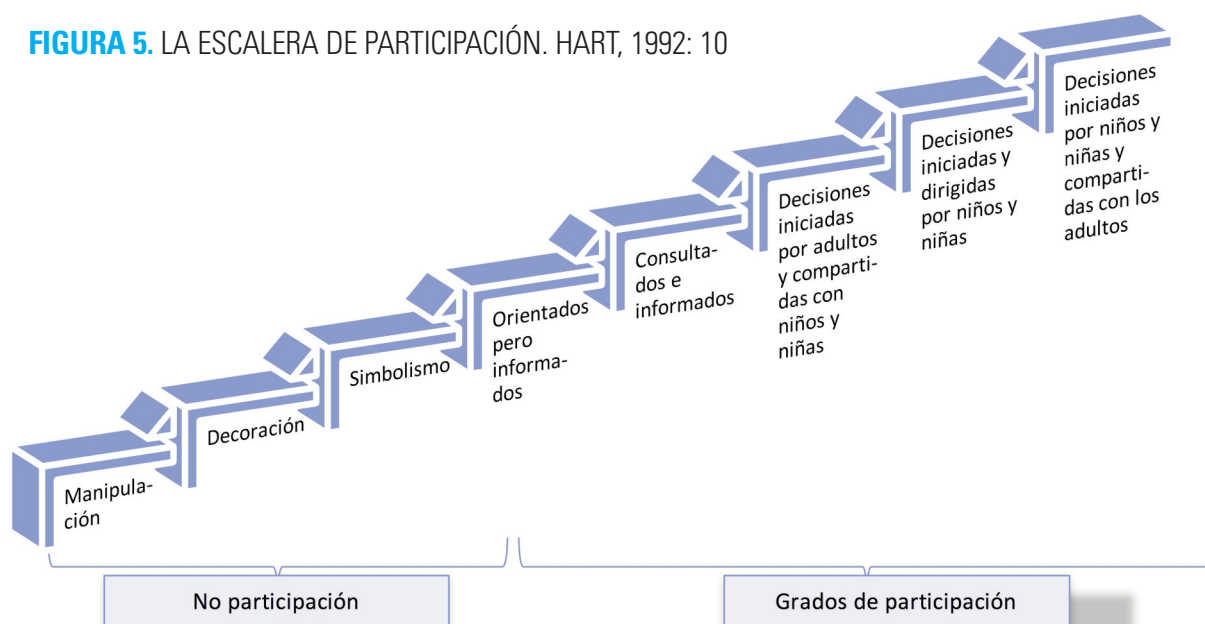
FIGURA 5. LA ESCALERA DE PARTICIPACIÓN. HART, 1992: 10

Manipulación

Decoración

Simbolismo

Orientados pero informados

Consultados e informados

Decisiones iniciadas por adultos y compartidas con niños y niñas

Decisiones iniciadas y dirigidas por niños y niñas

Decisiones iniciadas por niños y niñas y compartidas con los adultos

No participación

Grados de participación